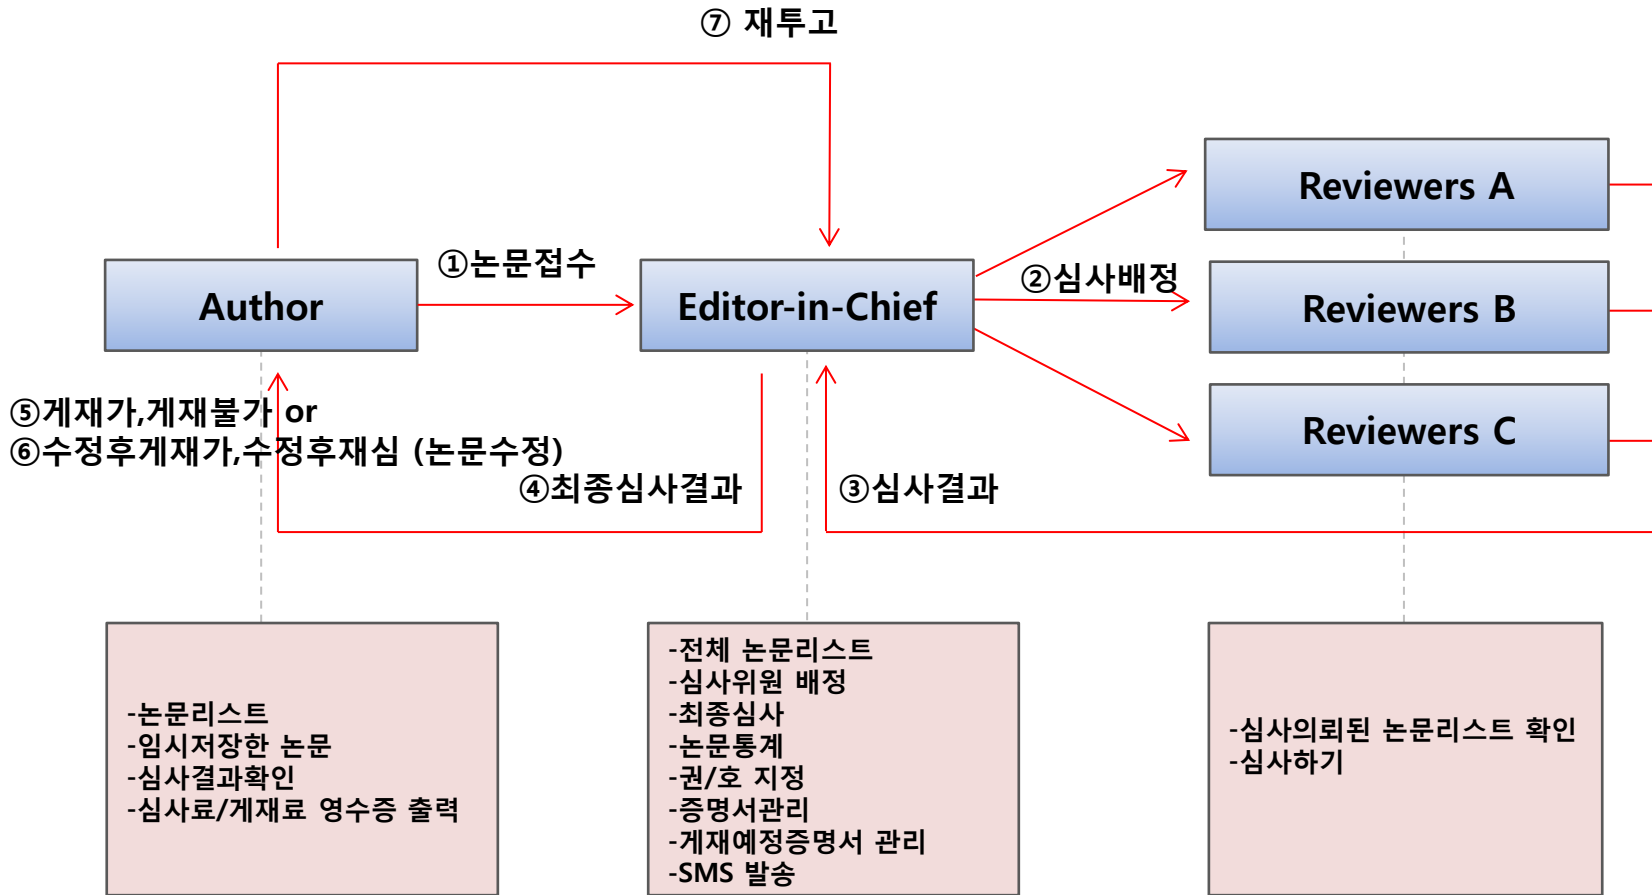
⑦ 재투고

Reviewers A

①논문접수

②심사배정

Author

Editor-in-Chief

Reviewers B

Reviewers C

⑤게재가,게재불가 or
⑥수정후게재가,수정후재심 (논문수정)

④최종심사결과

③심사결과

-논문리스트
-임시저장한 논문
-심사결과확인
-심사료/게재료 영수증 출력

-전체 논문리스트
-심사위원 배정
-최종심사
-논문통계
-권/호 지정
-증명서관리
-게재예정증명서 관리
-SMS 발송

-심사의뢰된 논문리스트 확인
-심사하기